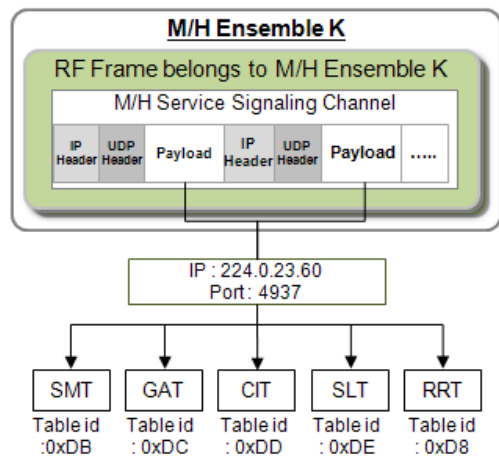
M/H Ensemble K

RF Frame belongs to M/H Ensemble K

M/H Service Signaling Channel

| IP Header | UDP Header | Payload | IP Header | UDP Header | Payload | ..... |
|---|---|---|---|---|---|---|

IP : 224.0.23.60
Port: 4937

SMT
Table id :0xDB

GAT
Table id : 0xDC

CIT
Table id : 0xDD

SLT
Table id : 0xDE

RRT
Table id : 0xD8